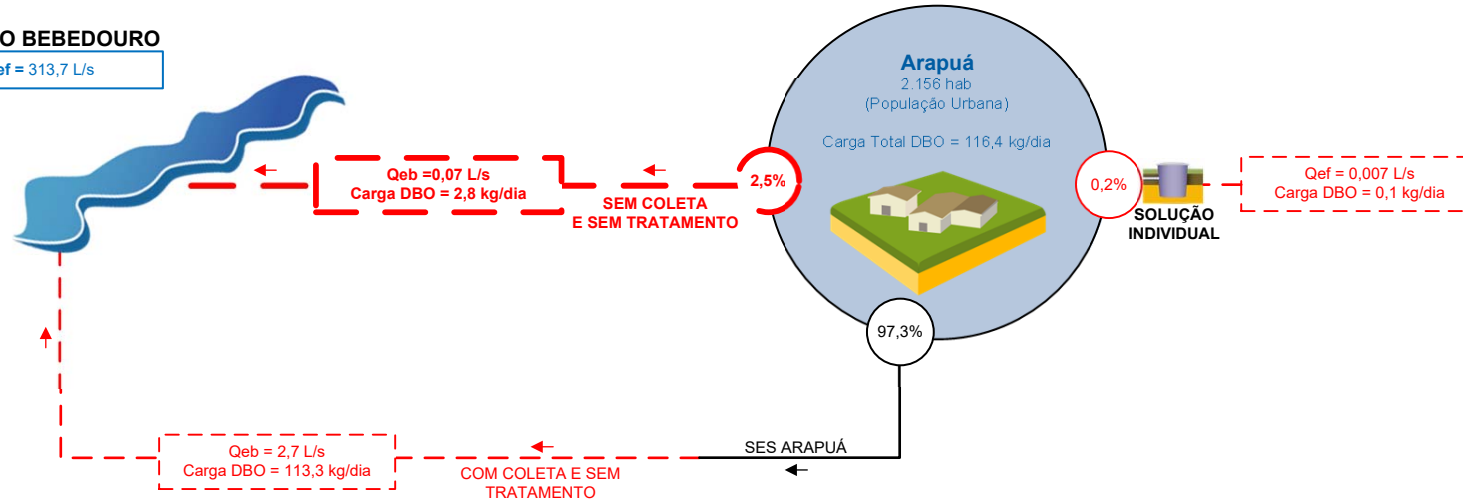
O BEBEDOURO
ef = 313,7 L/s

Arapuá
2.156 hab
(População Urbana)

Carga Total DBO = 116,4 kg/dia

Qeb =0,07 L/s
Carga DBO = 2,8 kg/dia

2,5%

SEM COLETA
E SEM TRATAMENTO

0,2%

SOLUÇÃO INDIVIDUAL

Qef = 0,007 L/s
Carga DBO = 0,1 kg/dia

97,3%

SES ARAPUÁ

Qeb = 2,7 L/s
Carga DBO = 113,3 kg/dia

COM COLETA E SEM TRATAMENTO